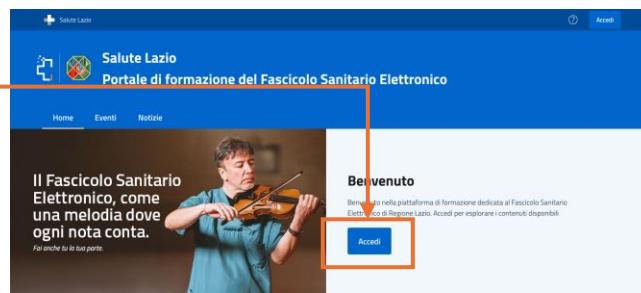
Salute Lazio

Accedi

Salute Lazio
Portale di formazione del Fascicolo Sanitario Elettronico

Home Eventi Notizie

Il Fascicolo Sanitario Elettronico, come una melodia dove ogni nota conta.
Fai anche tu la tua parte.

Benvenuto

Benvenuto nella piattaforma di formazione dedicata al Fascicolo Sanitario Elettronico di Regione Lazio. Accedi per esplorare i contenuti disponibili

Accedi